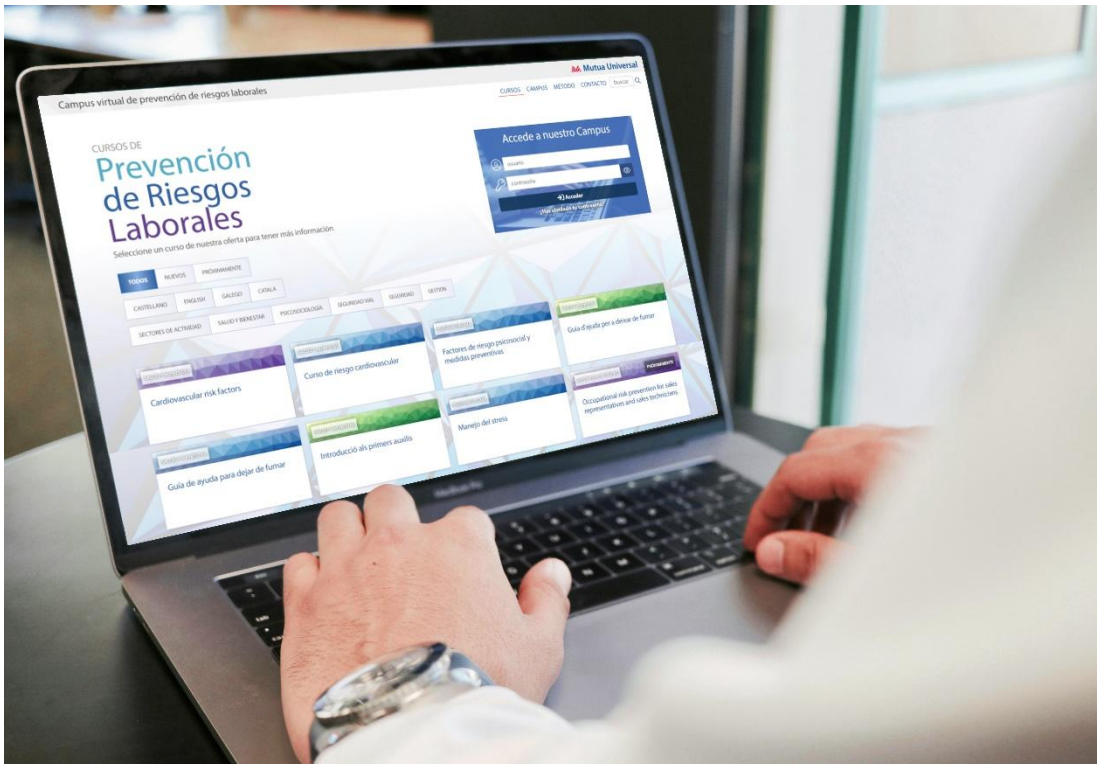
Mutua Universal

Campus virtual de prevención de riesgos laborales

CURSOS CAMPUS MÉTODO CONTACTO buscar

CURSOS DE
Prevención de Riesgos Laborales

Seleccione un curso de nuestra oferta para tener más información

Accede a nuestro Campus

usuario

contraseña

Acceder

¿Has olvidado tu contraseña?

TODOS NUEVOS PRÓXIMAMENTE

CASTELLANO ENGLISH GALEGO CATALÀ

SECTORES DE ACTIVIDAD SALUD Y BIENESTAR PSICOSOCIOLOGÍA SEGURIDAD VIAL SEGURIDAD GESTIÓN

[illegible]
Cardiovascular risk factors

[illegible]
Curso de riesgo cardiovascular

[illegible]
Factores de riesgo psicosocial y medidas preventivas

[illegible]
Guia d'ajuda per a deixar de fumar

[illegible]
Guia de ayuda para dejar de fumar

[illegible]
Introducció als primers auxilis

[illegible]
Manejo del stress

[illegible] PRÓXIMAMENTE
Occupational risk prevention for sales representatives and sales technicians

MacBook Pro